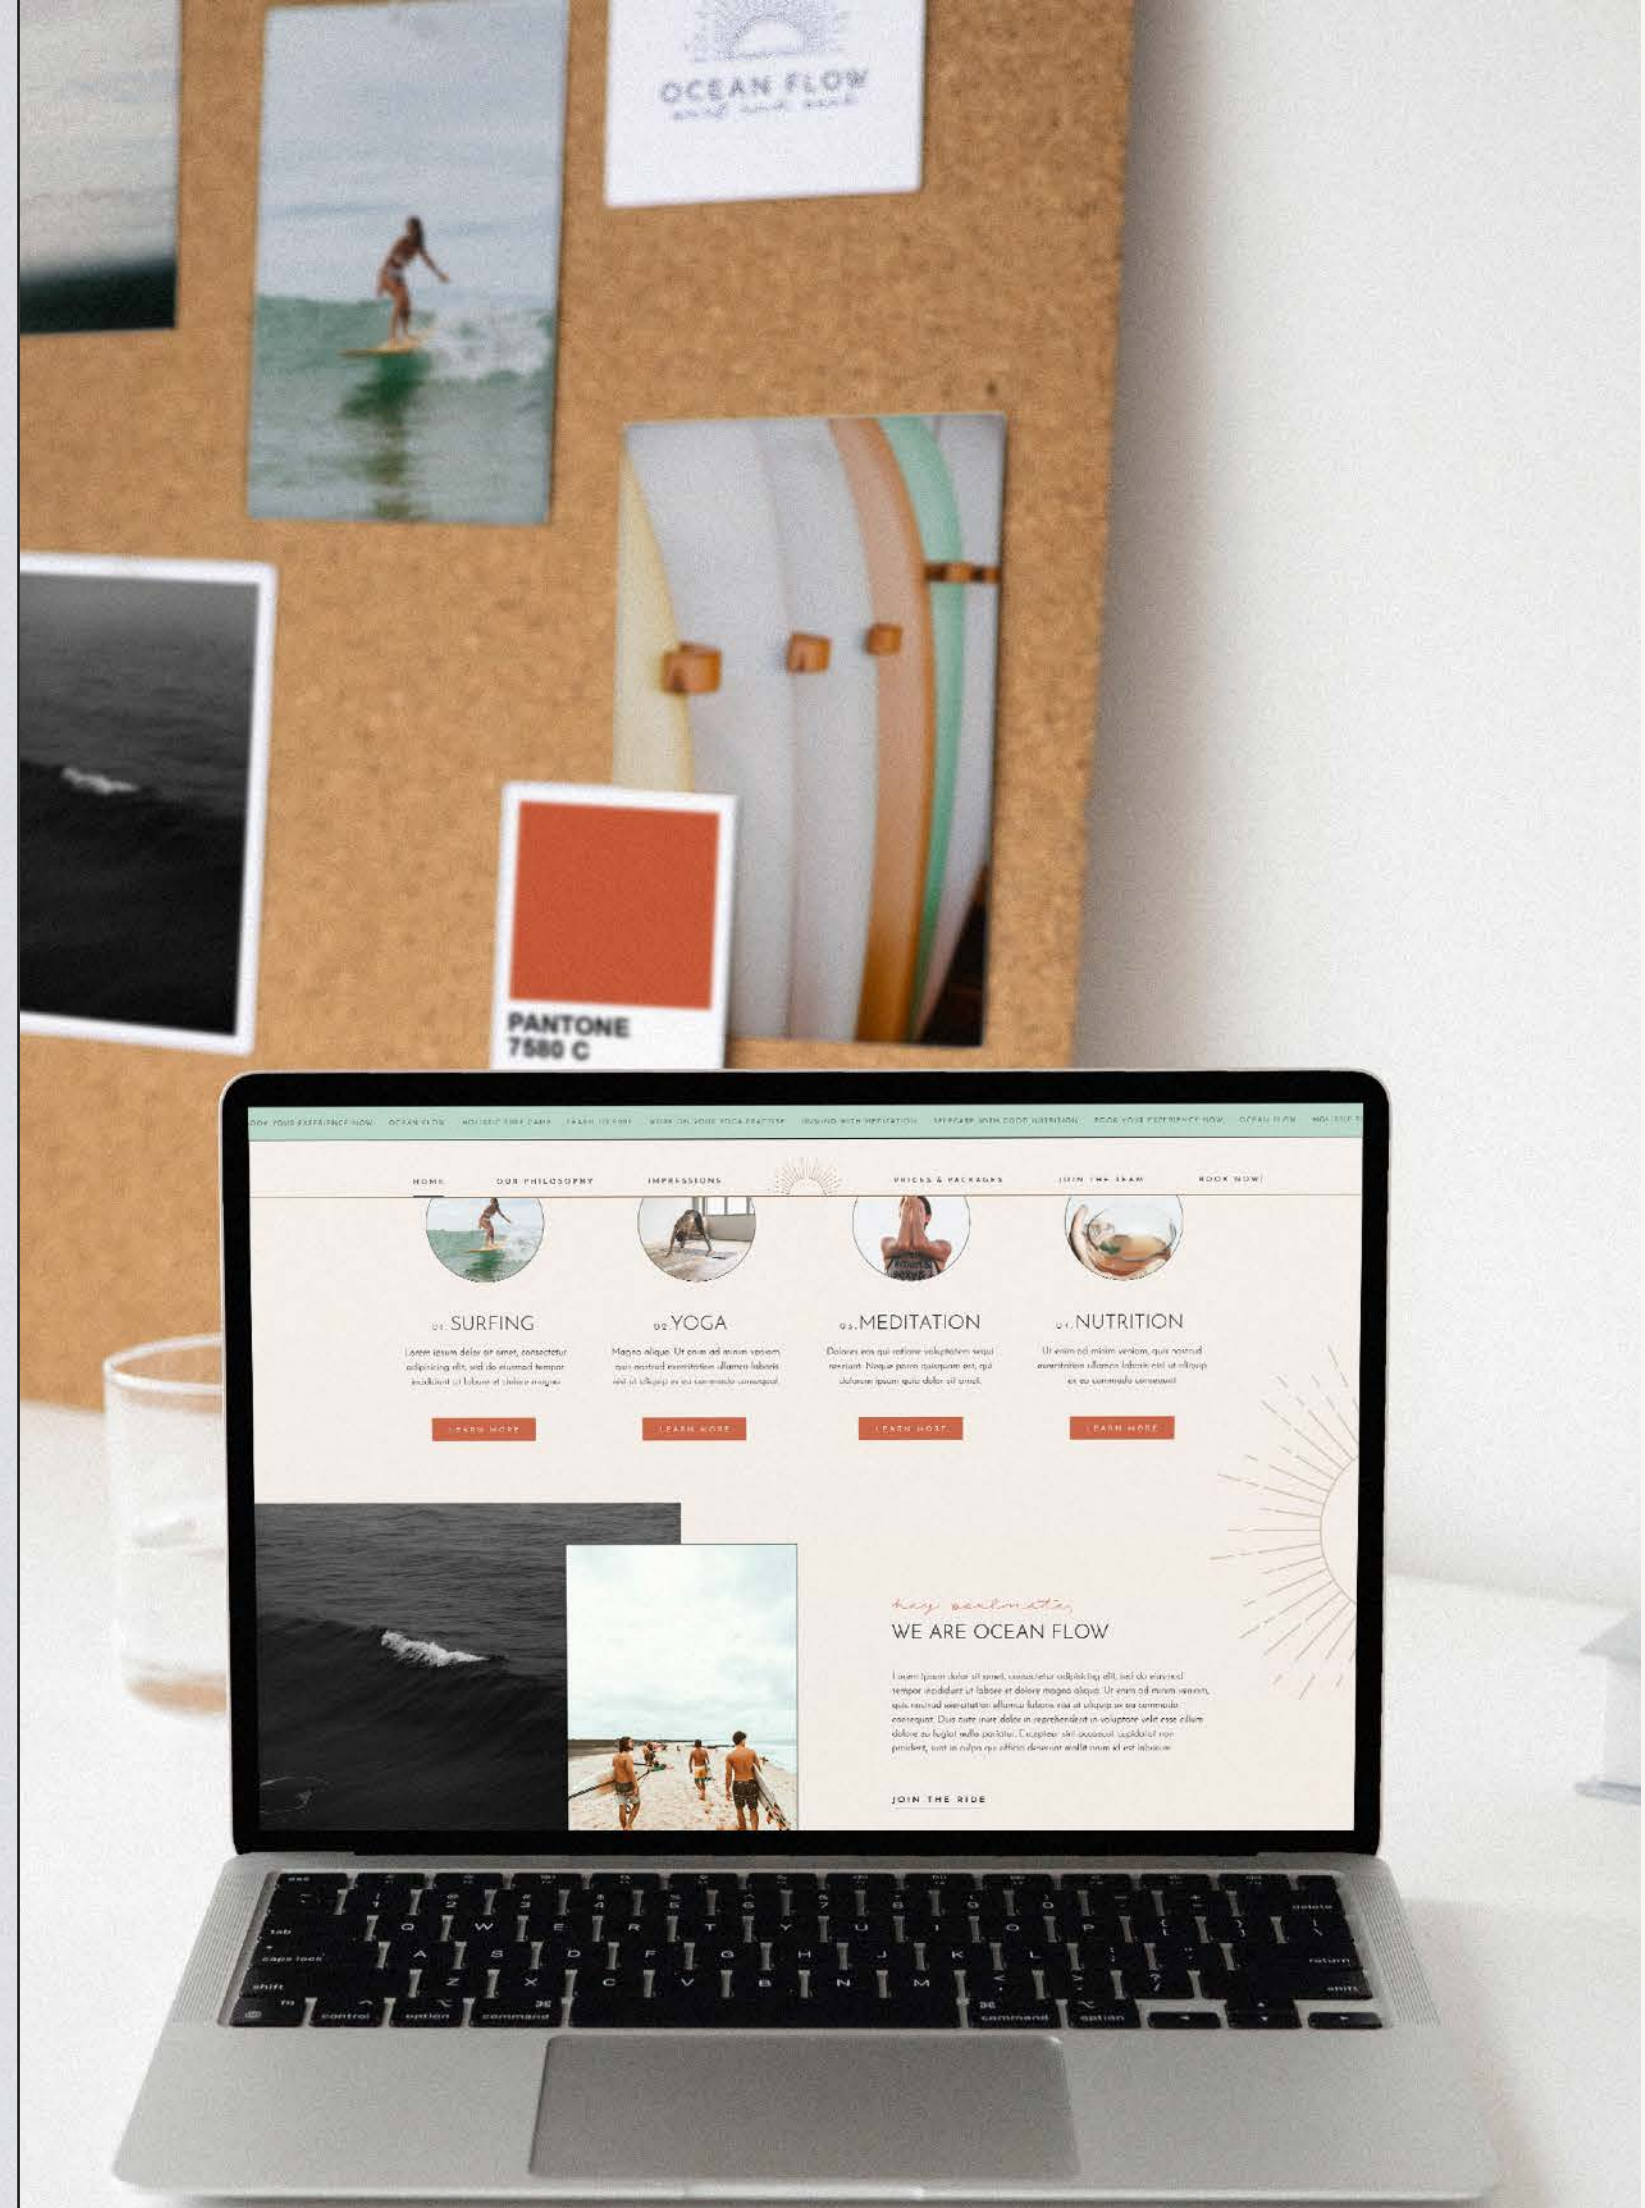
OCEAN FLOW
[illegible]

PANTONE
7580 C

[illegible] YOUR EXPERIENCE NOW · OCEAN FLOW · HOLISTIC SURF CAMP · LEARN TO SURF · WORK ON YOUR YOGA PRACTICE · UNWIND WITH MEDITATION · SELFCARE WITH GOOD NUTRITION · BOOK YOUR EXPERIENCE NOW · OCEAN FLOW · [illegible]

HOME
OUR PHILOSOPHY
IMPRESSIONS
PRICES & PACKAGES
JOIN THE TEAM
BOOK NOW!

01. SURFING
Lorem ipsum dolor sit amet, consectetur adipiscing elit, sed do eiusmod tempor incididunt ut labore et dolore magna
LEARN MORE

02. YOGA
Magna aliqua. Ut enim ad minim veniam, quis nostrud exercitation ullamco laboris nisi ut aliquip ex ea commodo consequat.
LEARN MORE

03. MEDITATION
Dolores eos qui ratione voluptatem sequi nesciunt. Neque porro quisquam est, qui dolorem ipsum quia dolor sit amet.
LEARN MORE

04. NUTRITION
Ut enim ad minim veniam, quis nostrud exercitation ullamco laboris nisi ut aliquip ex ea commodo consequat.
LEARN MORE

hey sealmate,
WE ARE OCEAN FLOW
Lorem ipsum dolor sit amet, consectetur adipiscing elit, sed do eiusmod tempor incididunt ut labore et dolore magna aliqua. Ut enim ad minim veniam, quis nostrud exercitation ullamco laboris nisi ut aliquip ex ea commodo consequat. Duis aute irure dolor in reprehenderit in voluptate velit esse cillum dolore eu fugiat nulla pariatur. Excepteur sint occaecat cupidatat non proident, sunt in culpa qui officia deserunt mollit anim id est laborum.
JOIN THE RIDE